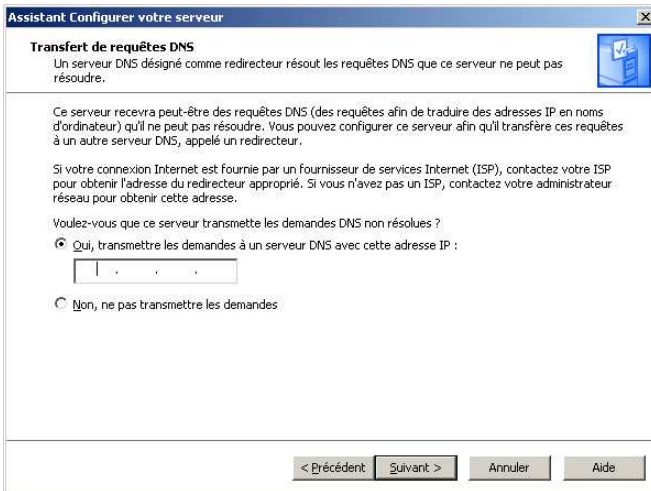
Assistant Configurer votre serveur

Transfert de requêtes DNS
Un serveur DNS désigné comme redirecteur résout les requêtes DNS que ce serveur ne peut pas résoudre.

Ce serveur recevra peut-être des requêtes DNS (des requêtes afin de traduire des adresses IP en noms d'ordinateur) qu'il ne peut pas résoudre. Vous pouvez configurer ce serveur afin qu'il transfère ces requêtes à un autre serveur DNS, appelé un redirecteur.

Si votre connexion Internet est fournie par un fournisseur de services Internet (ISP), contactez votre ISP pour obtenir l'adresse du redirecteur approprié. Si vous n'avez pas un ISP, contactez votre administrateur réseau pour obtenir cette adresse.

Voulez-vous que ce serveur transmette les demandes DNS non résolues ?

Oui, transmettre les demandes à un serveur DNS avec cette adresse IP :

Non, ne pas transmettre les demandes

< Précédent | Suivant > | Annuler | Aide